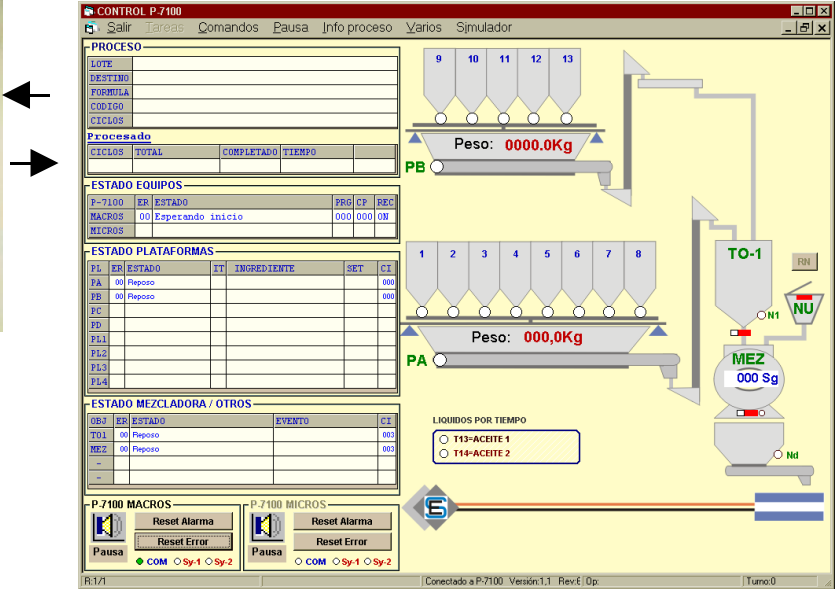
CONTROL P-7100

Salir Tareas Comandos Pausa Info proceso Varios Simulador

PROCESO

| LOTE | |
|---|---|
| DESTINO | |
| FORMULA | |
| CODIGO | |
| CICLOS | |

Procesado

| CICLOS | TOTAL | COMPLETADO | TIEMPO | |
|---|---|---|---|---|
| | | | | |

ESTADO EQUIPOS

| P-7100 | ER | ESTADO | PRG | CP | REC |
|---|---|---|---|---|---|
| MACROS | 00 | Esperando inicio | 000 | 000 | ON |
| MICROS | | | | | |

ESTADO PLATAFORMAS

| PL | ER | ESTADO | IT | INGREDIENTE | SET | CI |
|---|---|---|---|---|---|---|
| PA | 00 | Reposo | | | | 000 |
| PB | 00 | Reposo | | | | 000 |
| PC | | | | | | |
| PD | | | | | | |
| PL1 | | | | | | |
| PL2 | | | | | | |
| PL3 | | | | | | |
| PL4 | | | | | | |

ESTADO MEZCLADORA / OTROS

| OBJ | ER | ESTADO | EVENTO | CI |
|---|---|---|---|---|
| TO1 | 00 | Reposo | | 003 |
| MEZ | 00 | Reposo | | 003 |
| - | | | | |
| - | | | | |

P-7100 MACROS
Reset Alarma
Reset Error
Pausa
COM Sy-1 Sy-2

P-7100 MICROS
Reset Alarma
Reset Error
Pausa
COM Sy-1 Sy-2

9 10 11 12 13
Peso: 0000.0Kg
PB

1 2 3 4 5 6 7 8
Peso: 000,0Kg
PA

TO-1
RN
N1
NU
MEZ
000 Sg
Nd

LIQUIDOS POR TIEMPO
T13=ACEITE 1
T14=ACEITE 2

R:1/1 Conectado a P-7100 Versión:1,1 Rev:E Op: Turno:0